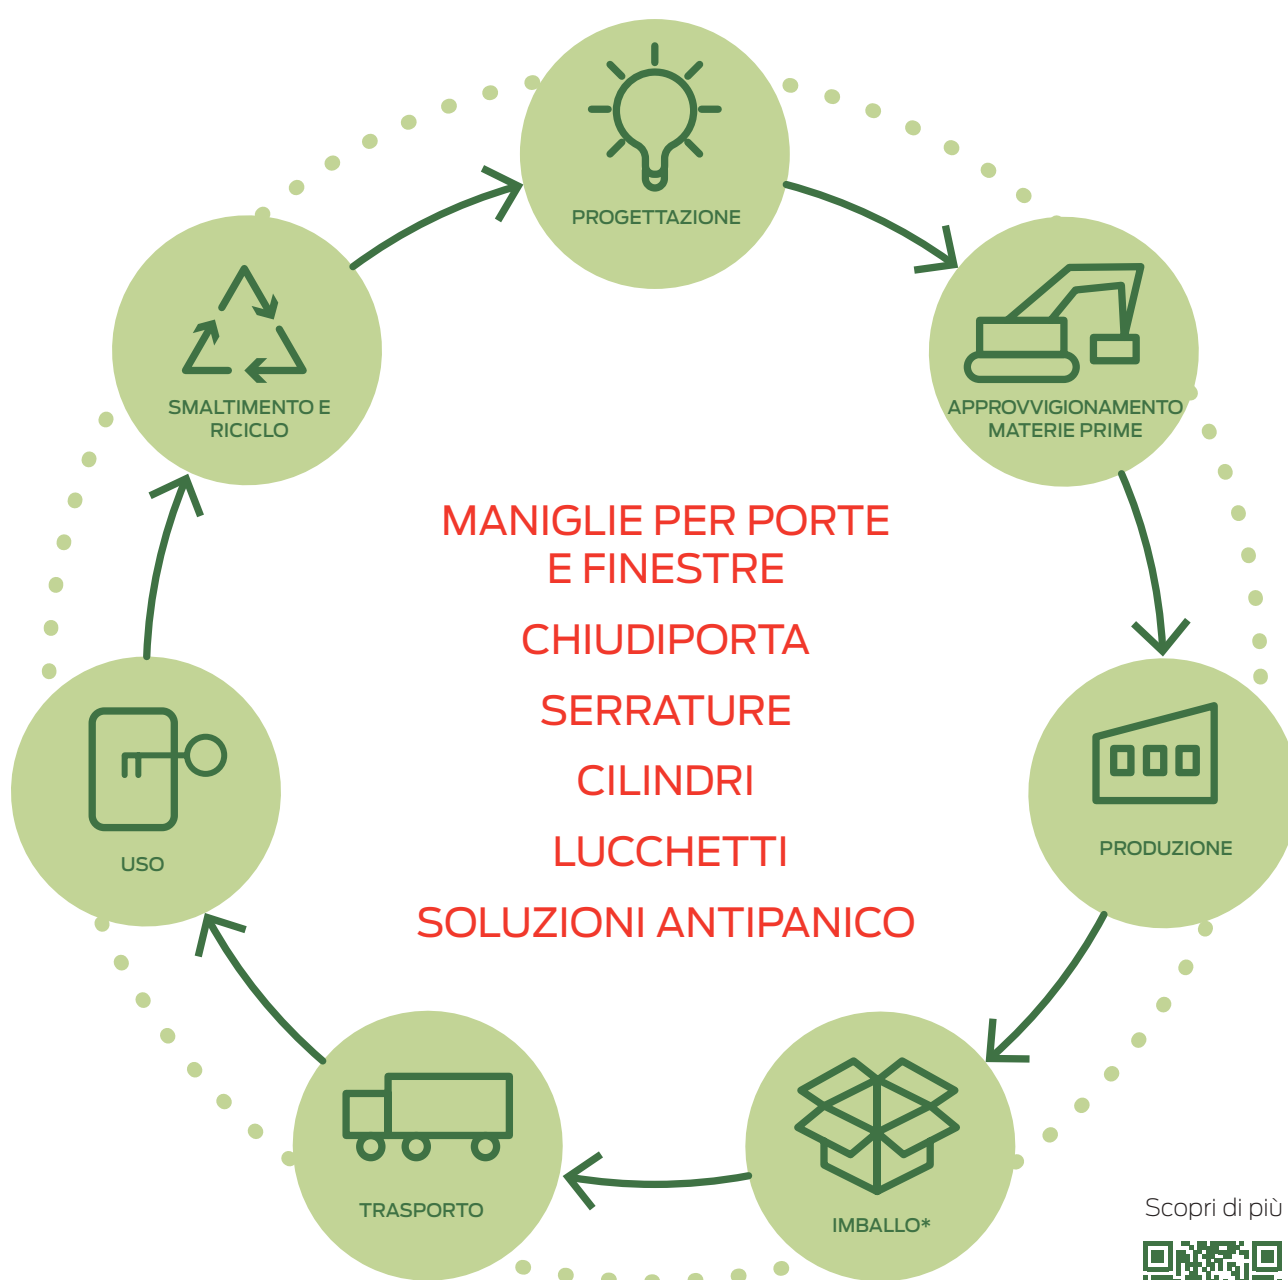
PROGETTAZIONE

APPROVVIGIONAMENTO MATERIE PRIME

PRODUZIONE

IMBALLO*

TRASPORTO

USO

SMALTIMENTO E RICICLO

MANIGLIE PER PORTE E FINESTRE

CHIUDIPORTA

SERRATURE

CILINDRI

LUCCHETTI

SOLUZIONI ANTIPANICO

Scopri di più